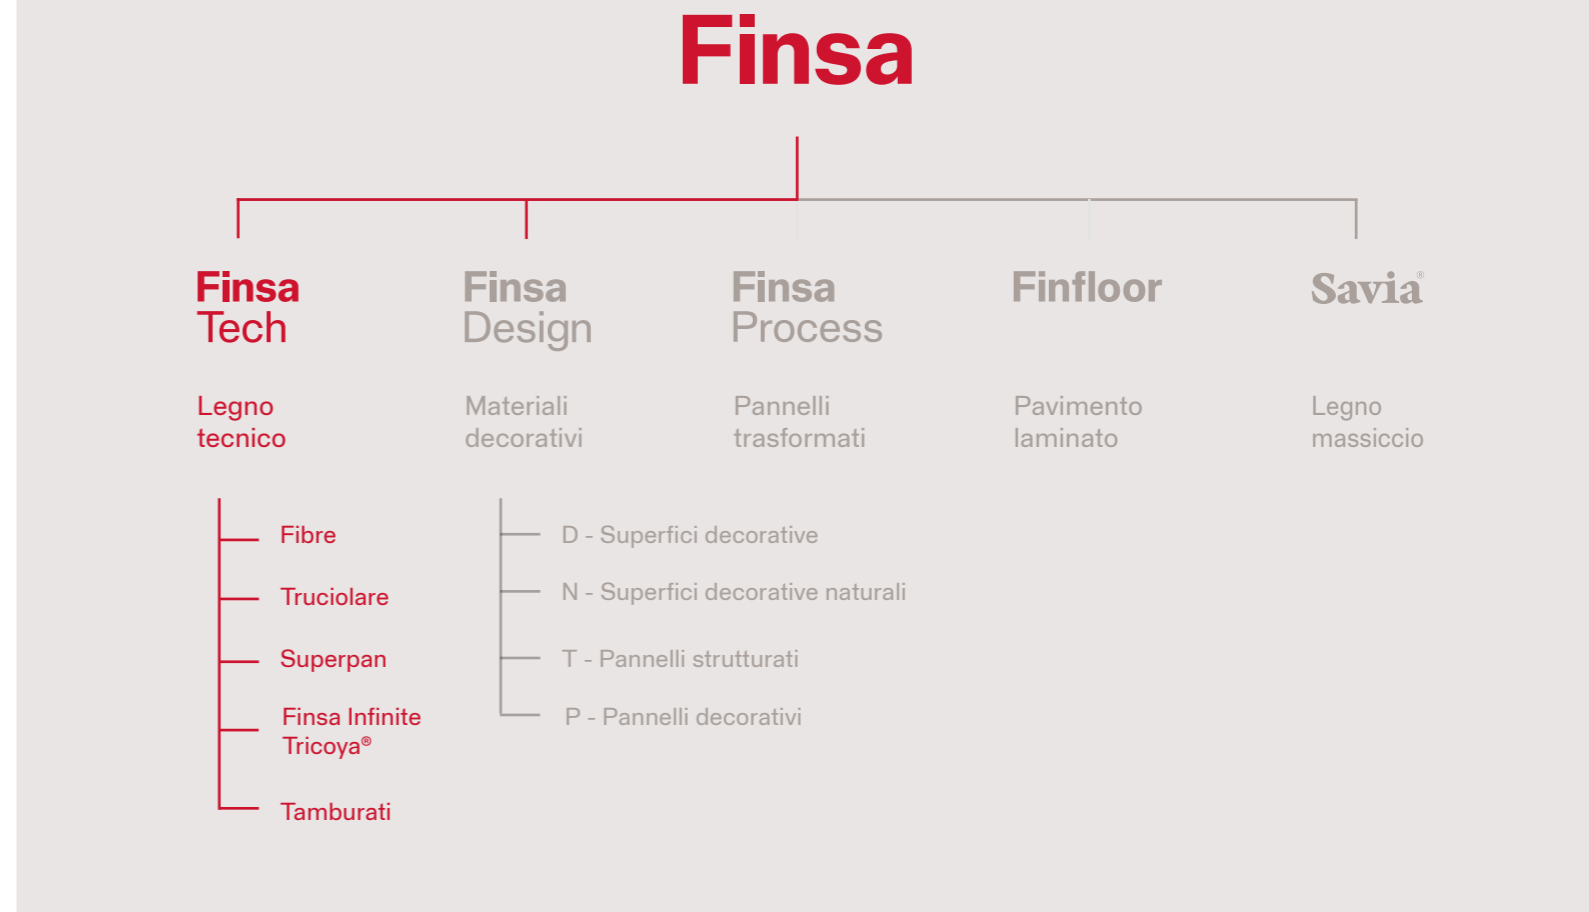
Finsa

Finsa
Tech

Legno
tecnico

Fibre

Truciolare

Superpan

Finsa Infinite
Tricoya®

Tamburati

Finsa
Design

Materiali
decorativi

D - Superfici decorative

N - Superfici decorative naturali

T - Pannelli strutturati

P - Pannelli decorativi

Finsa
Process

Pannelli
trasformati

Finfloor

Pavimento
laminato

Savia®

Legno
massiccio